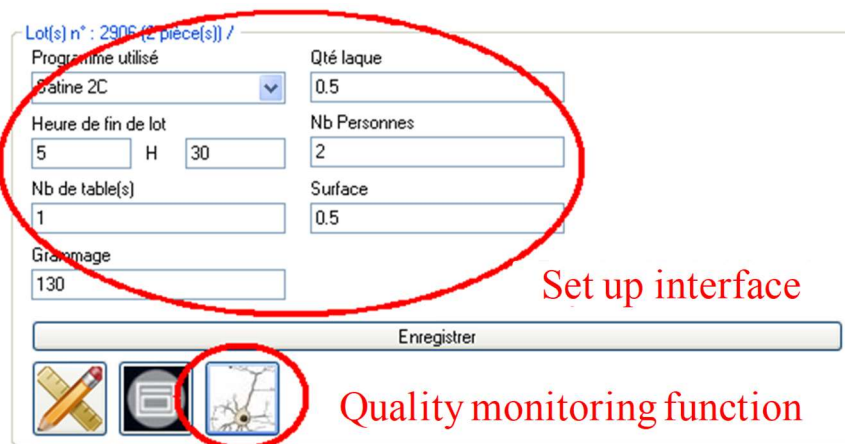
Lot(s) n° : 2906 (2 pièce(s)) /

Programme utilisé
Satine 2C

Heure de fin de lot
5 H 30

Nb de table(s)
1

Grammage
130

Qté laque
0.5

Nb Personnes
2

Surface
0.5

Set up interface

Enregistrer

Quality monitoring function